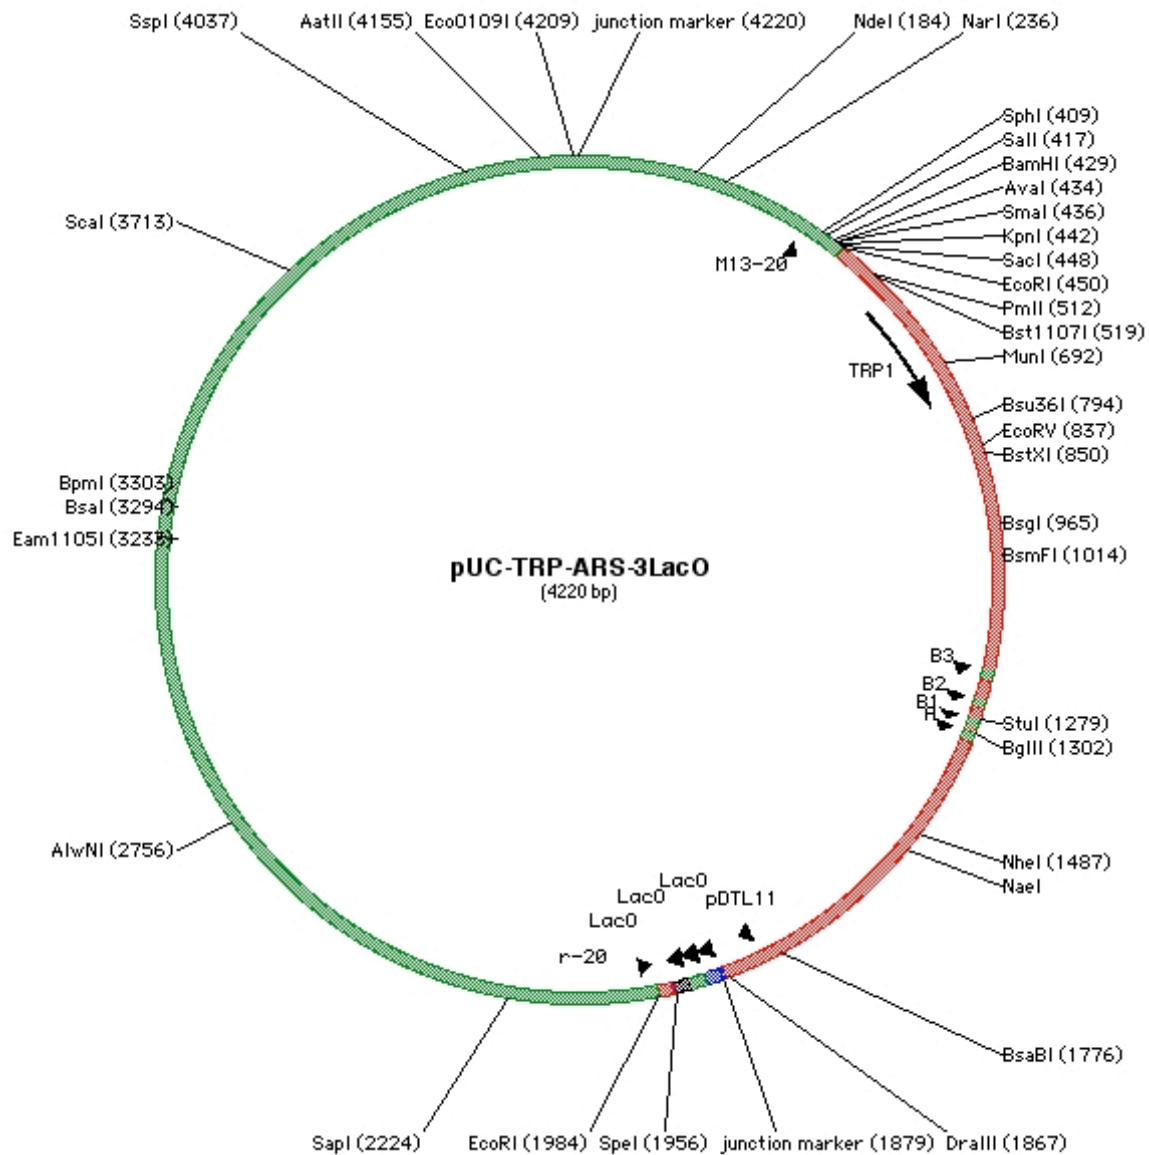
SspI (4037)
AatII (4155)
Eco0109I (4209)
junction marker (4220)
NdeI (184)
NarI (236)

SphI (409)
SalI (417)
BamHI (429)
AvaI (434)
SmaI (436)
KpnI (442)
SacI (448)
EcoRI (450)
PmlI (512)
Bst1107I (519)
MunI (692)
Bsu36I (794)
EcoRV (837)
BstXI (850)
BsgI (965)
BsmFI (1014)

ScaI (3713)
M13-20
TRP1

BpmI (3303)
BsaI (3294)
Eam1105I (3233)

pUC-TRP-ARS-3LacO
(4220 bp)

B3
B2
B1
H
StuI (1279)
BglII (1302)

AlwNI (2756)
NheI (1487)
NaeI

LacO
LacO
LacO
pDTL11
r-20

BsaBI (1776)

SapI (2224)
EcoRI (1984)
SpeI (1956)
junction marker (1879)
DraIII (1867)